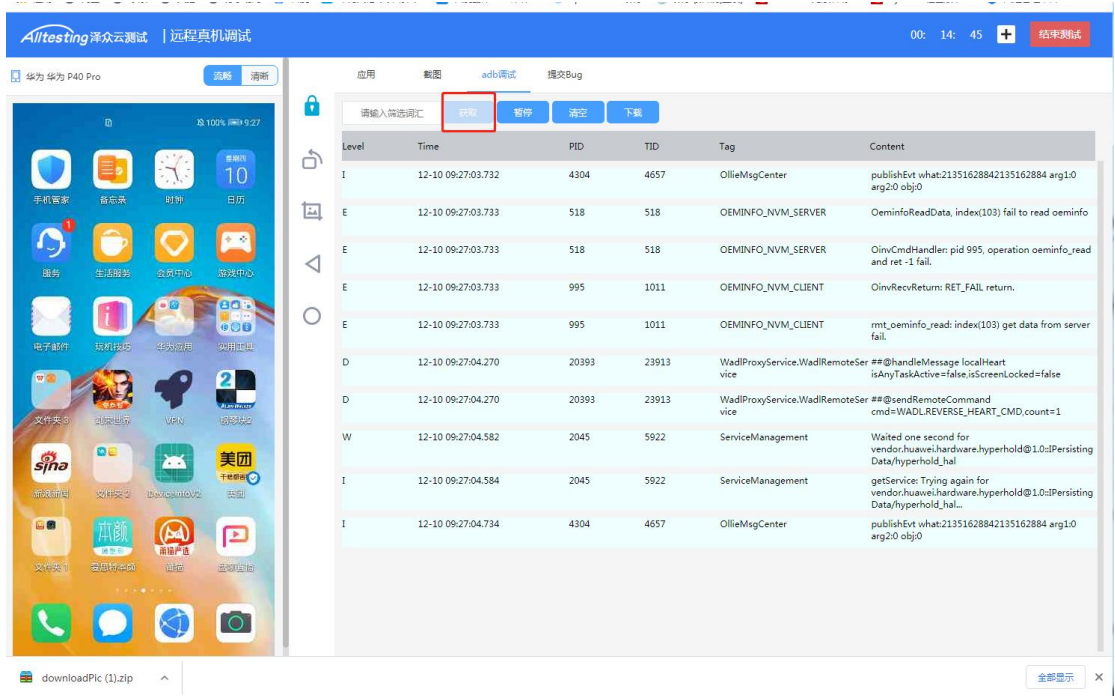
Alltesting泽众云测试 | 远程真机调试

00: 14: 45 + 结束测试

华为 华为 P40 Pro 流畅 清晰

100% 9:27

手机管家 备忘录 时钟 星期四 10 日历

服务 生活服务 会员中心 游戏中心

电子邮件 玩机技巧 华为应用 实用工具

文件夹 3 迷你世界 VPN 钢琴块2

新浪新闻 文件夹 2 Device.mbv2 美团 美团

文件夹 1 爱思助手中心 猫抢 品牌直播

应用 截图 adb调试 提交Bug

请输入筛选词汇 获取 暂停 清空 下载

| Level | Time | PID | TID | Tag | Content |
|---|---|---|---|---|---|
| I | 12-10 09:27:03.732 | 4304 | 4657 | OllieMsgCenter | publishEvt what:21351628842135162884 arg1:0 arg2:0 obj:0 |
| E | 12-10 09:27:03.733 | 518 | 518 | OEMINFO_NVM_SERVER | OeminfoReadData, index(103) fail to read oeminfo |
| E | 12-10 09:27:03.733 | 518 | 518 | OEMINFO_NVM_SERVER | OinvCmdHandler: pid 995, operation oeminfo_read and ret -1 fail. |
| E | 12-10 09:27:03.733 | 995 | 1011 | OEMINFO_NVM_CLIENT | OinvRecvReturn: RET_FAIL return. |
| E | 12-10 09:27:03.733 | 995 | 1011 | OEMINFO_NVM_CLIENT | rmt_oeminfo_read: index(103) get data from server fail. |
| D | 12-10 09:27:04.270 | 20393 | 23913 | WadlProxyService.WadlRemoteService | ##@handleMessage localHeart isAnyTaskActive=false,isScreenLocked=false |
| D | 12-10 09:27:04.270 | 20393 | 23913 | WadlProxyService.WadlRemoteService | ##@sendRemoteCommand cmd=WADL.REVERSE_HEART_CMD,count=1 |
| W | 12-10 09:27:04.582 | 2045 | 5922 | ServiceManagement | Waited one second for vendor.huawei.hardware.hyperhold@1.0::IPersistingData/hyperhold_hal |
| I | 12-10 09:27:04.584 | 2045 | 5922 | ServiceManagement | getService: Trying again for vendor.huawei.hardware.hyperhold@1.0::IPersistingData/hyperhold_hal... |
| I | 12-10 09:27:04.734 | 4304 | 4657 | OllieMsgCenter | publishEvt what:21351628842135162884 arg1:0 arg2:0 obj:0 |

downloadPic (1).zip

全部显示